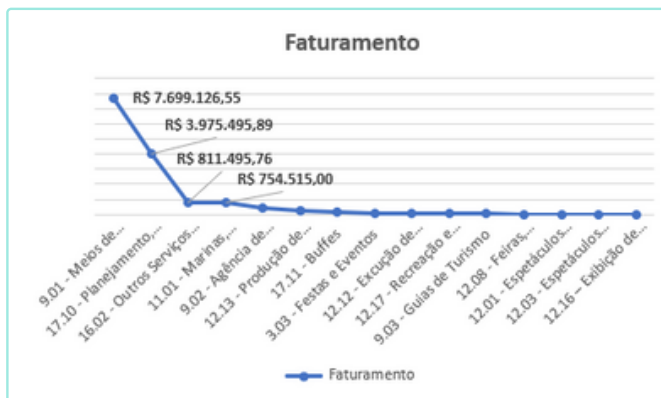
Faturamento

R$ 7.699.126,55

R$ 3.975.495,89

R$ 811.495,76

R$ 754.515,00

9.01 - Meios de...
17.10 - Planejamento,...
16.02 - Outros Serviços...
11.01 - Marinas,...
9.02 - Agência de...
12.13 - Produção de...
17.11 - Buffes
3.03 - Festas e Eventos
12.12 - Excução de...
12.17 - Recreação e...
9.03 - Guias de Turismo
12.08 - Feiras,...
12.01 - Espetáculos...
12.03 - Espetáculos...
12.16 – Exibição de...

Faturamento